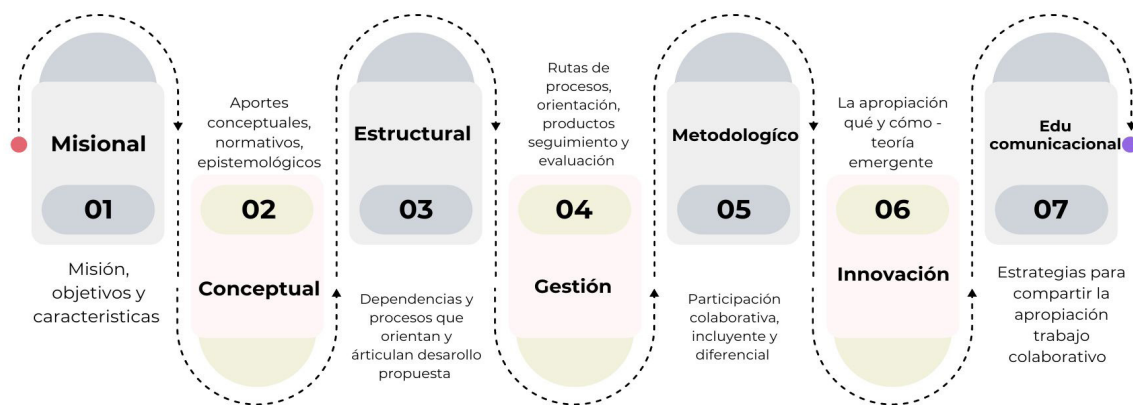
Misional

01

Misión, objetivos y caracteristicas

Aportes conceptuales, normativos, epistemológicos

02

Conceptual

Estructural

03

Dependencias y procesos que orientan y árticulan desarollo propuesta

Rutas de procesos, orientación, productos seguimiento y evaluación

04

Gestión

Metodologíco

05

Participación colaborativa, incluyente y diferencial

La apropiación qué y cómo - teoría emergente

06

Innovación

Edu comunicacional

07

Estrategias para compartir la apropiación trabajo colaborativo